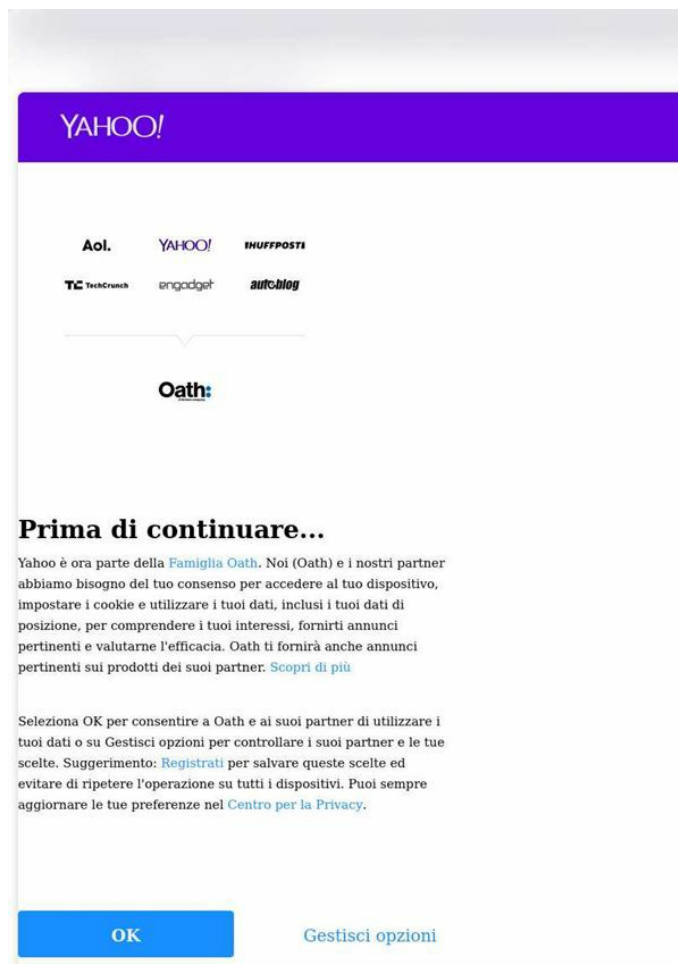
YAHOO!

Aol. YAHOO! HUFFPOST

TechCrunch engadget autoblog

Oath:

Prima di continuare...

Yahoo è ora parte della Famiglia Oath. Noi (Oath) e i nostri partner abbiamo bisogno del tuo consenso per accedere al tuo dispositivo, impostare i cookie e utilizzare i tuoi dati, inclusi i tuoi dati di posizione, per comprendere i tuoi interessi, fornirti annunci pertinenti e valutarne l'efficacia. Oath ti fornirà anche annunci pertinenti sui prodotti dei suoi partner. Scopri di più

Seleziona OK per consentire a Oath e ai suoi partner di utilizzare i tuoi dati o su Gestisci opzioni per controllare i suoi partner e le tue scelte. Suggerimento: Registrati per salvare queste scelte ed evitare di ripetere l'operazione su tutti i dispositivi. Puoi sempre aggiornare le tue preferenze nel Centro per la Privacy.

OK

Gestisci opzioni